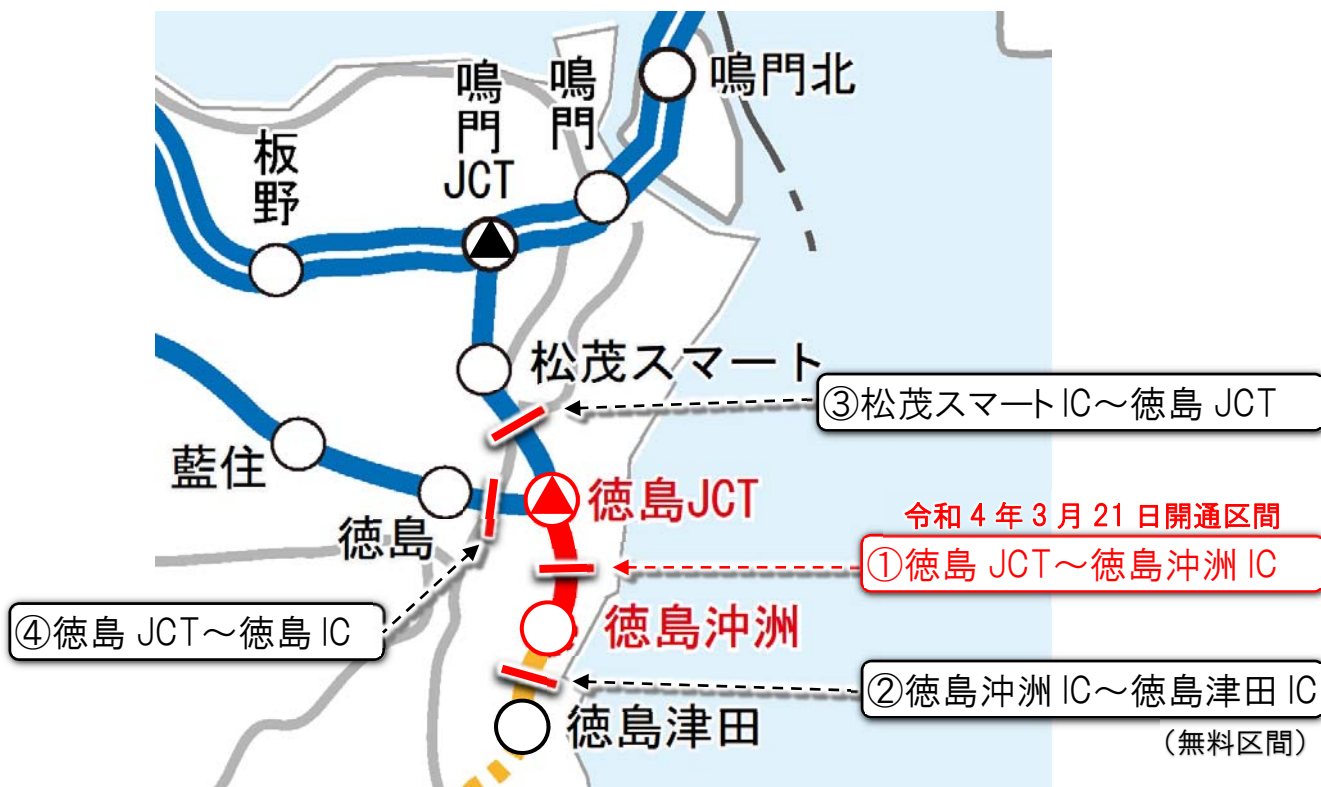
鳴門北

鳴門JCT

鳴門

板野

松茂スマート

③松茂スマートIC～徳島 JCT

藍住

徳島JCT

令和 4 年 3 月 21 日開通区間

徳島

①徳島 JCT～徳島沖洲 IC

④徳島 JCT～徳島 IC

徳島沖洲

②徳島沖洲 IC～徳島津田 IC

（無料区間）

徳島津田